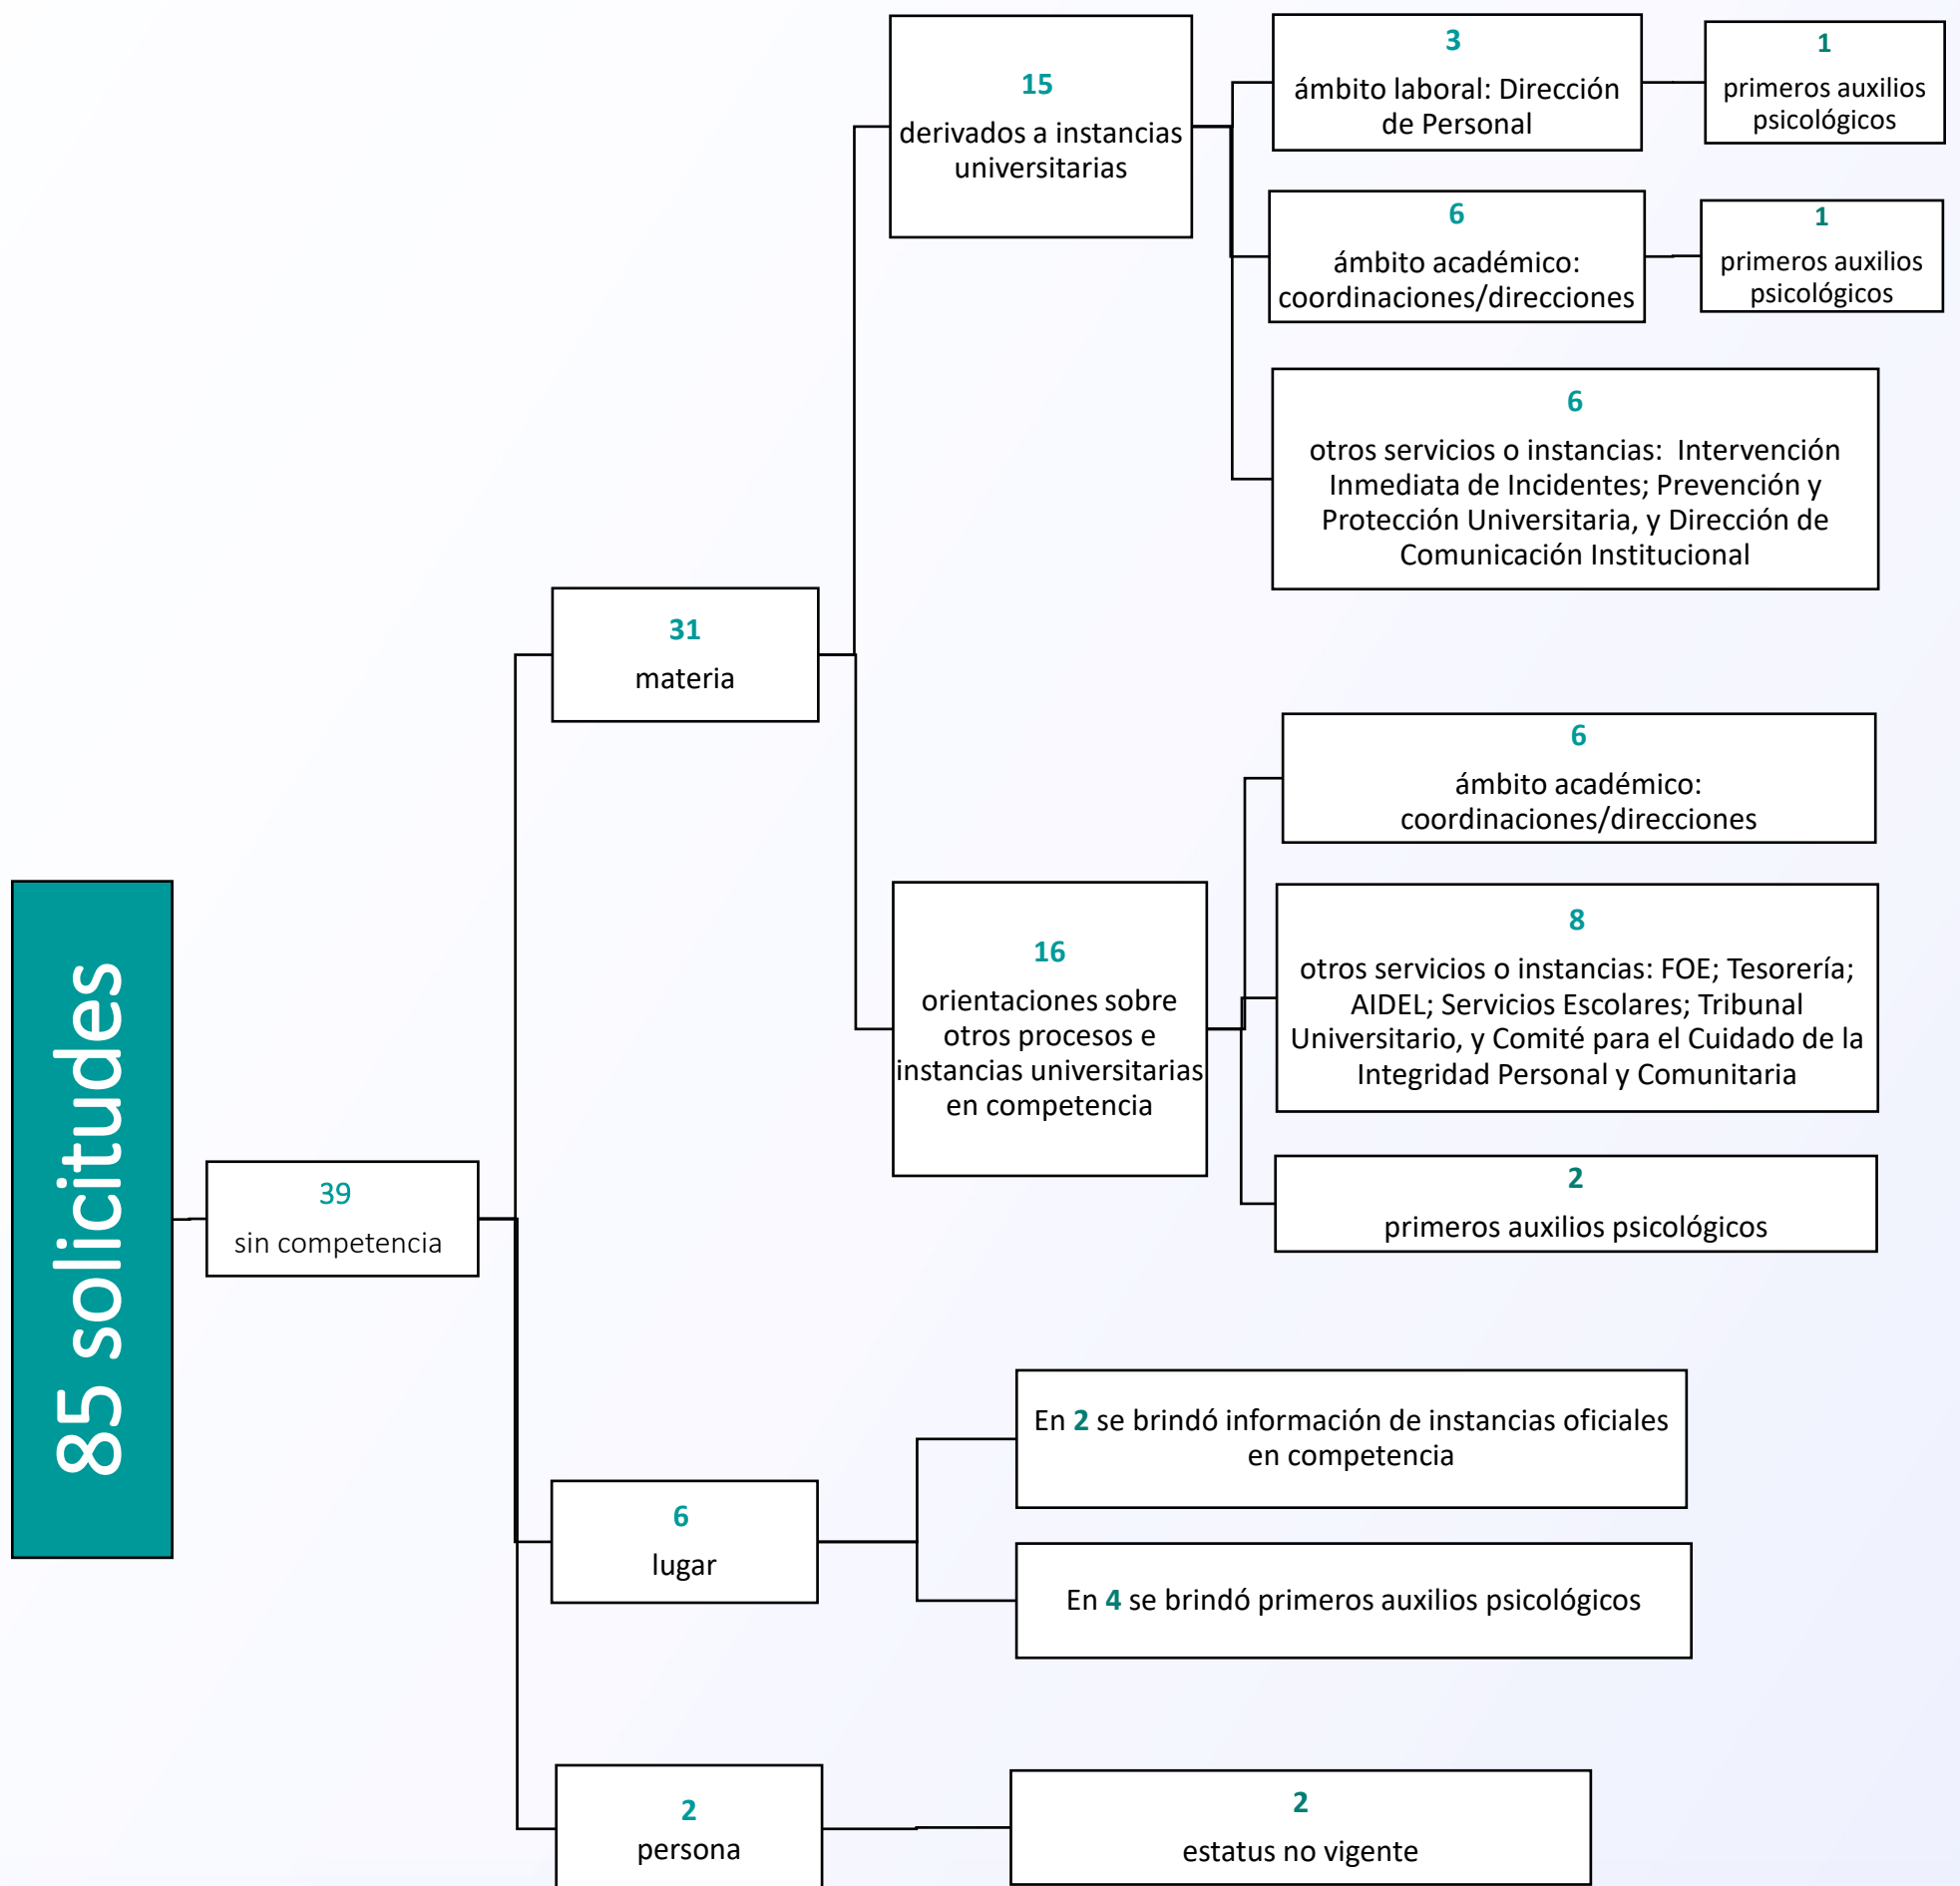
85 solicitudes

39
sin competencia

31
materia

15
derivados a instancias universitarias

3
ámbito laboral: Dirección de Personal

1
primeros auxilios psicológicos

6
ámbito académico: coordinaciones/direcciones

1
primeros auxilios psicológicos

6
otros servicios o instancias: Intervención Inmediata de Incidentes; Prevención y Protección Universitaria, y Dirección de Comunicación Institucional

16
orientaciones sobre otros procesos e instancias universitarias en competencia

6
ámbito académico: coordinaciones/direcciones

8
otros servicios o instancias: FOE; Tesorería; AIDEL; Servicios Escolares; Tribunal Universitario, y Comité para el Cuidado de la Integridad Personal y Comunitaria

2
primeros auxilios psicológicos

6
lugar

En 2 se brindó información de instancias oficiales en competencia

En 4 se brindó primeros auxilios psicológicos

2
persona

2
estatus no vigente